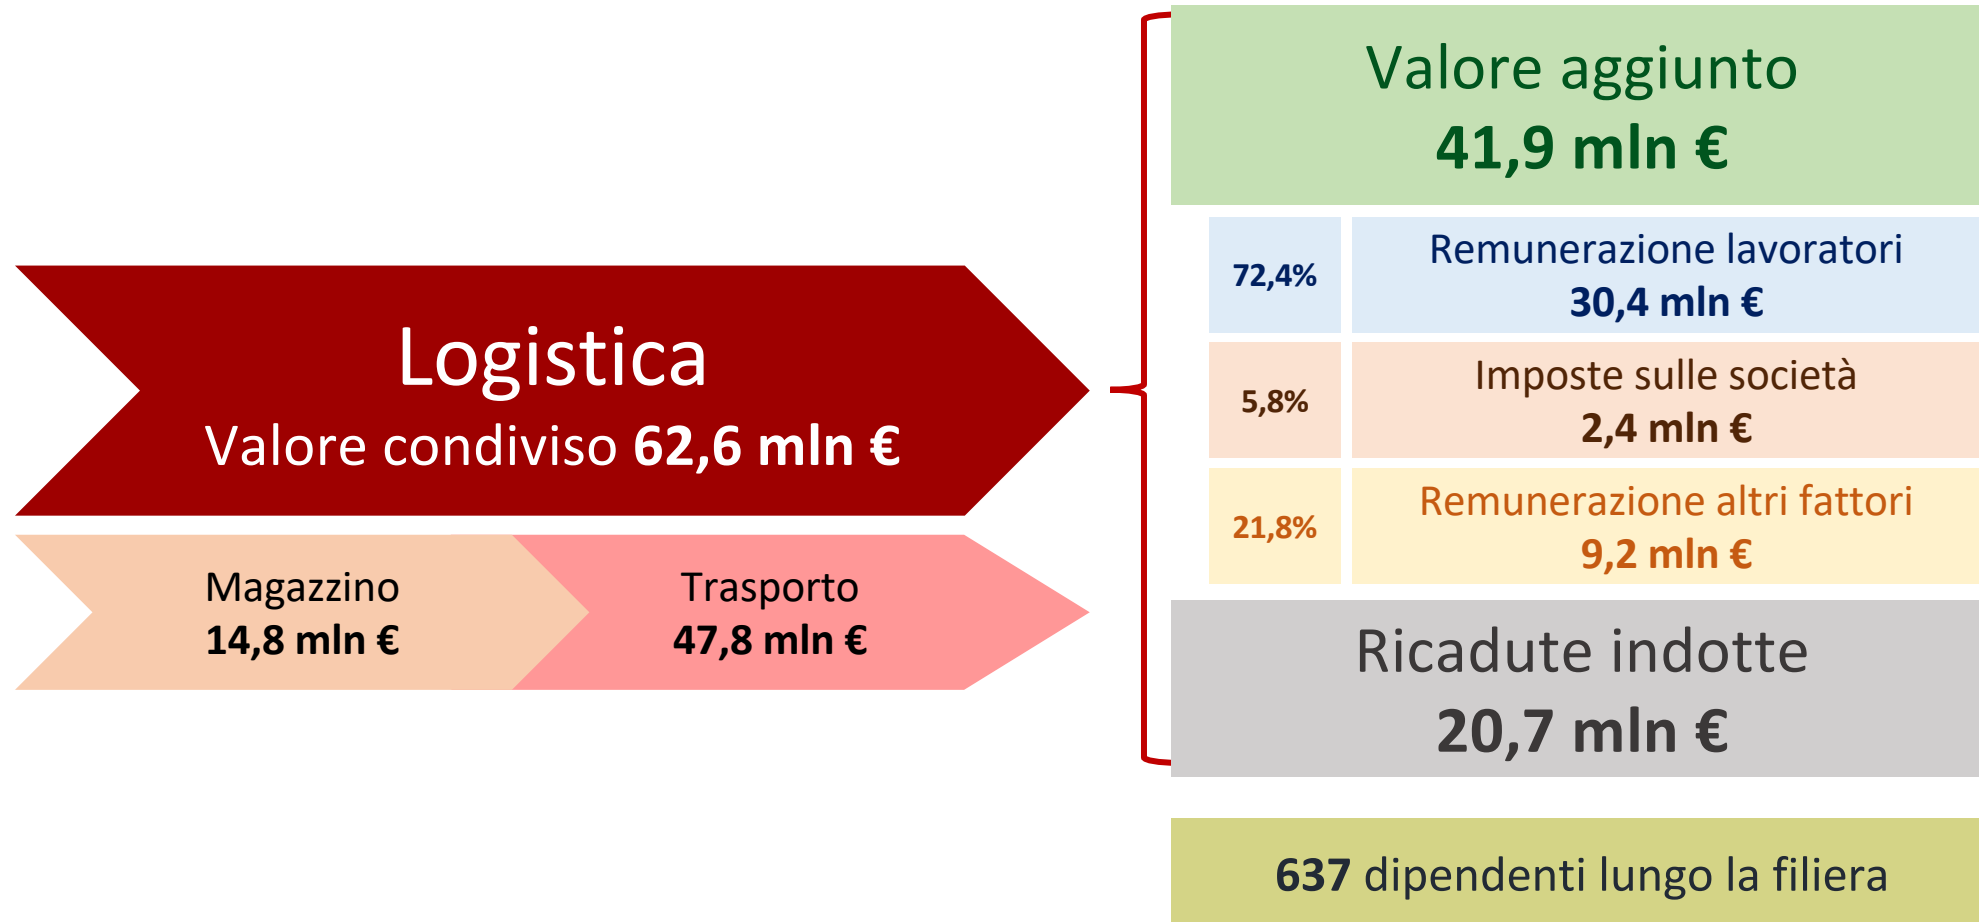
Logistica
Valore condiviso 62,6 mln €

Magazzino
14,8 mln €

Trasporto
47,8 mln €

Valore aggiunto
41,9 mln €

72,4%
Remunerazione lavoratori
30,4 mln €

5,8%
Imposte sulle società
2,4 mln €

21,8%
Remunerazione altri fattori
9,2 mln €

Ricadute indotte
20,7 mln €

637 dipendenti lungo la filiera